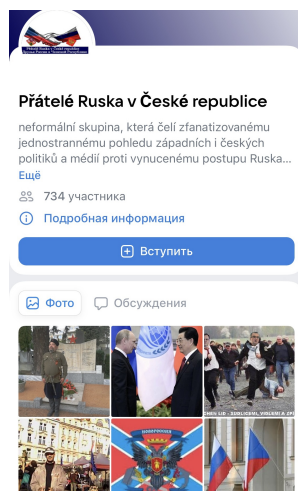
Přátelé Ruska v České republice

neformální skupina, která čelí zfanatizovanému jednostrannému pohledu západních i českých politiků a médií proti vynucenému postupu Ruska...
Ещё

734 участника

Подробная информация

Вступить

Фото
Обсуждения